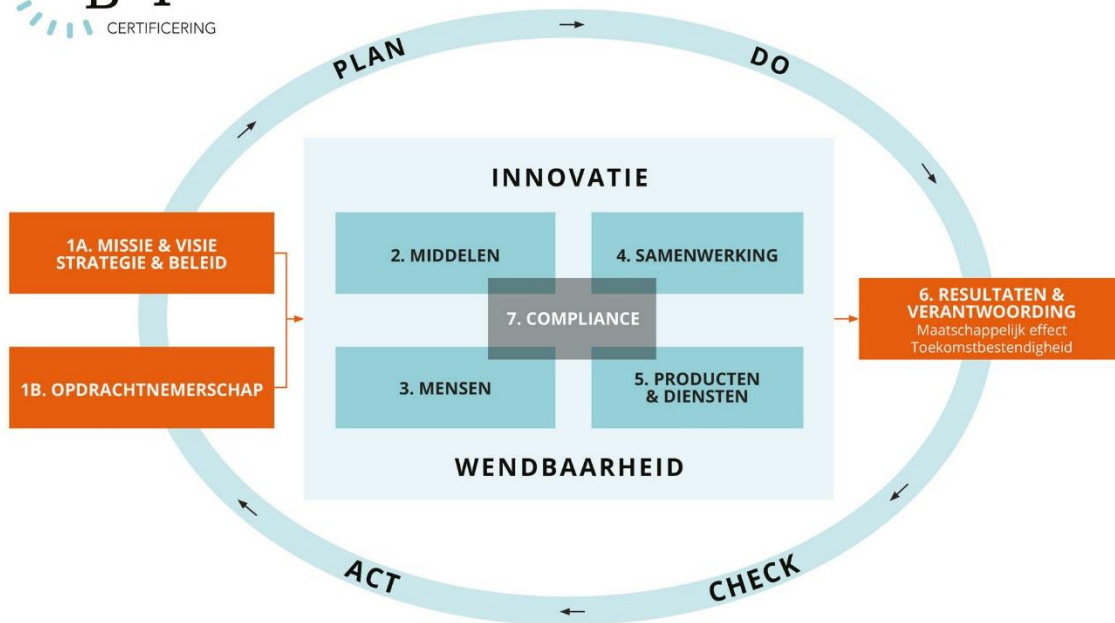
CERTIFICERING

PLAN

DO

INNOVATIE

1A. MISSIE & VISIE STRATEGIE & BELEID

2. MIDDELEN

4. SAMENWERKING

7. COMPLIANCE

6. RESULTATEN & VERANTWOORDING
Maatschappelijk effect
Toekomstbestendigheid

1B. OPDRACHTNEMERSCHAP

3. MENSEN

5. PRODUCTEN & DIENSTEN

WENDBAARHEID

ACT

CHECK